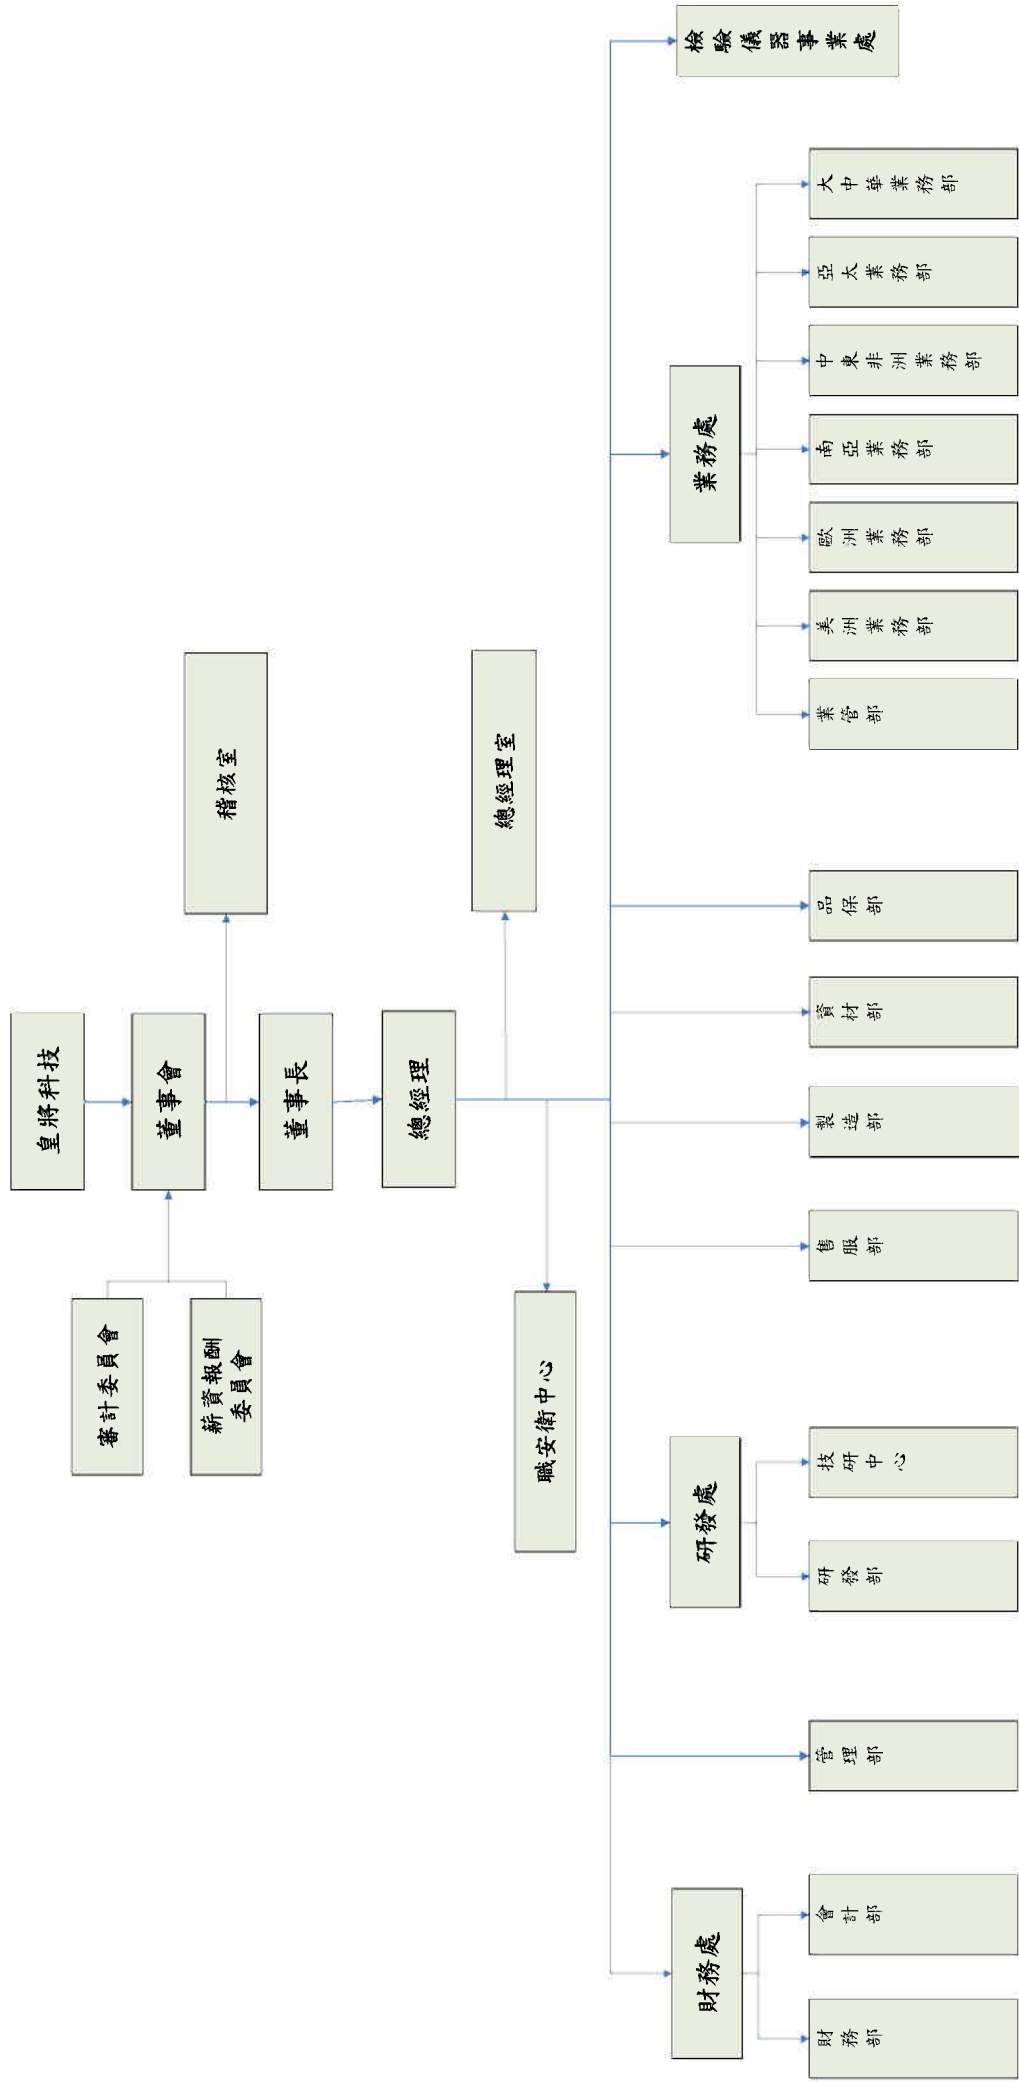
皇將科技

董事會

審計委員會

薪資報酬委員會

稽核室

董事長

總經理

總經理室

職安衛中心

檢驗儀器事業處

業務處

大中華業務部

亞太業務部

中東非洲業務部

南亞業務部

歐洲業務部

美洲業務部

業管部

品保部

資材部

製造部

售服部

研發處

技研中心

研發部

管理部

財務處

會計部

財務部